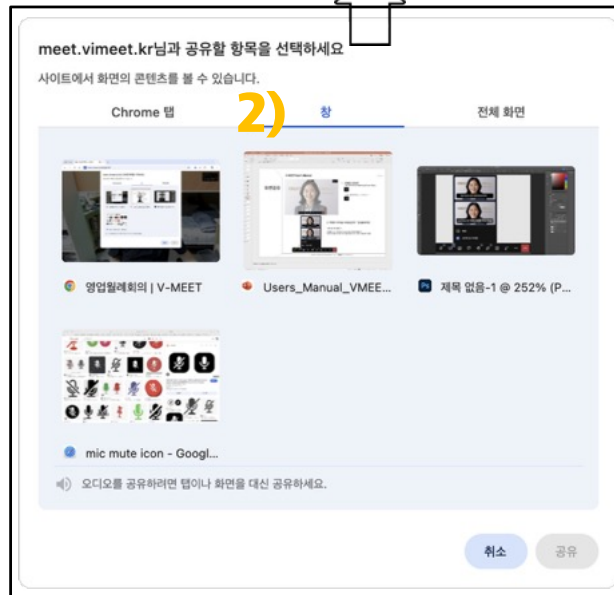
meet.vimeet.kr님과 공유할 항목을 선택하세요

사이트에서 화면의 콘텐츠를 볼 수 있습니다.

Chrome 탭

2)

창

전체 화면

영업월례회의 | V-MEET

Users_Manual_VMEE...

제목 없음-1 @ 252% (P...

mic mute icon - Googl...

오디오를 공유하려면 탭이나 화면을 대신 공유하세요.

취소

공유